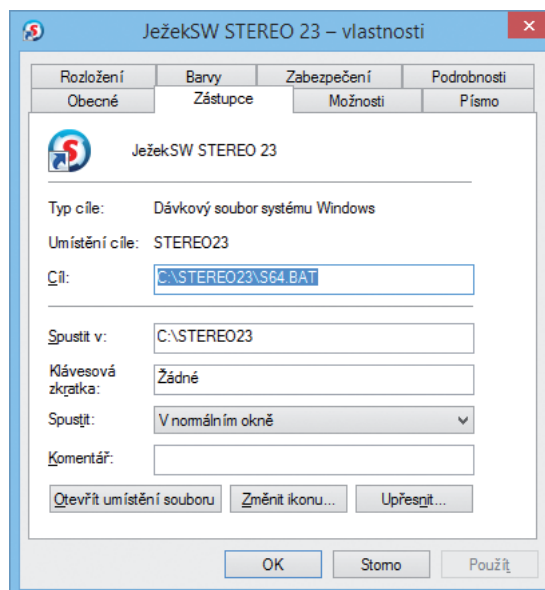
JežekSW STEREO 23 – vlastnosti

Rozložení | Barvy | Zabezpečení | Podrobnosti
Obecné | Zástupce | Možnosti | Písmo

JežekSW STEREO 23

Typ cíle: Dávkový soubor systému Windows

Umístění cíle: STEREO23

Cíl: C:\STEREO23\S64.BAT

Spustit v: C:\STEREO23

Klávesová zkratka: Žádné

Spustit: V normálním okně

Komentář:

Otevřít umístění souboru | Změnit ikonu... | Upřesnit...

OK | Storno | Použít